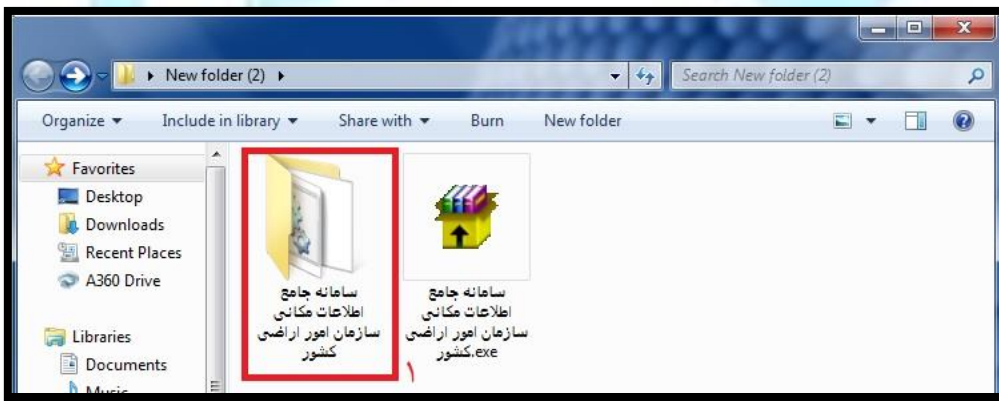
New folder (2)

Search New folder (2)

Organize ▾ Include in library ▾ Share with ▾ Burn New folder

Favorites
Desktop
Downloads
Recent Places
A360 Drive

Libraries
Documents
Music

سامانه جامع اطلاعات مکانی سازمان امور اراضی کشور

سامانه جامع اطلاعات مکانی سازمان امور اراضی کشور.exe

١